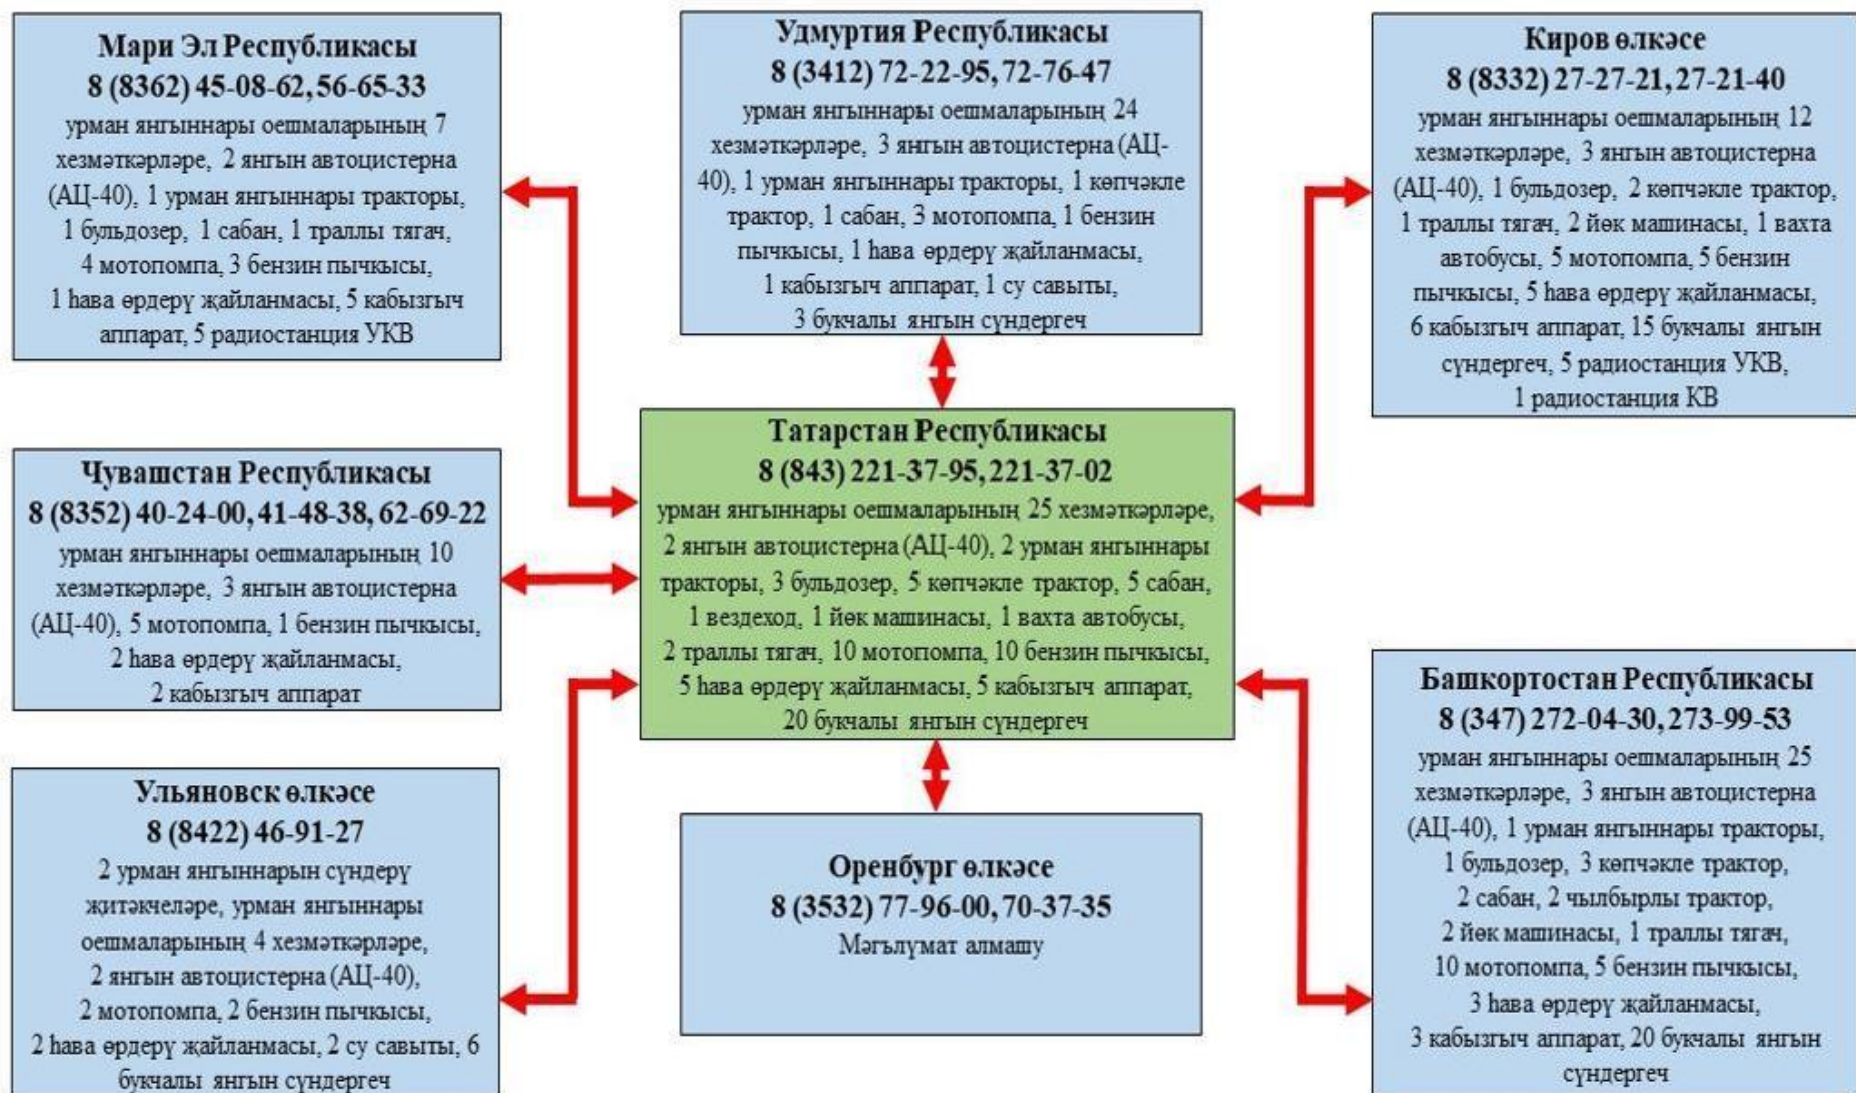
Мари Эл Республикасы
8 (8362) 45-08-62, 56-65-33
урман янгыннары оешмаларының 7 хезмәткәрләре, 2 янгын автоцистерна (АЦ-40), 1 урман янгыннары тракторы, 1 бульдозер, 1 сабан, 1 траллы тягач, 4 мотопомпа, 3 бензин пычкысы, 1 һава өрдерү җайланмасы, 5 кабызгыч аппарат, 5 радиостанция УКВ

Удмуртия Республикасы
8 (3412) 72-22-95, 72-76-47
урман янгыннары оешмаларының 24 хезмәткәрләре, 3 янгын автоцистерна (АЦ-40), 1 урман янгыннары тракторы, 1 көпчәкле трактор, 1 сабан, 3 мотопомпа, 1 бензин пычкысы, 1 һава өрдерү җайланмасы, 1 кабызгыч аппарат, 1 су савыты, 3 букчалы янгын сүндергеч

Киров өлкәсе
8 (8332) 27-27-21, 27-21-40
урман янгыннары оешмаларының 12 хезмәткәрләре, 3 янгын автоцистерна (АЦ-40), 1 бульдозер, 2 көпчәкле трактор, 1 траллы тягач, 2 йөк машинасы, 1 вахта автобусы, 5 мотопомпа, 5 бензин пычкысы, 5 һава өрдерү җайланмасы, 6 кабызгыч аппарат, 15 букчалы янгын сүндергеч, 5 радиостанция УКВ, 1 радиостанция КВ

Чувашстан Республикасы
8 (8352) 40-24-00, 41-48-38, 62-69-22
урман янгыннары оешмаларының 10 хезмәткәрләре, 3 янгын автоцистерна (АЦ-40), 5 мотопомпа, 1 бензин пычкысы, 2 һава өрдерү җайланмасы, 2 кабызгыч аппарат

Татарстан Республикасы
8 (843) 221-37-95, 221-37-02
урман янгыннары оешмаларының 25 хезмәткәрләре, 2 янгын автоцистерна (АЦ-40), 2 урман янгыннары тракторы, 3 бульдозер, 5 көпчәкле трактор, 5 сабан, 1 вездеход, 1 йөк машинасы, 1 вахта автобусы, 2 траллы тягач, 10 мотопомпа, 10 бензин пычкысы, 5 һава өрдерү җайланмасы, 5 кабызгыч аппарат, 20 букчалы янгын сүндергеч

Ульяновск өлкәсе
8 (8422) 46-91-27
2 урман янгыннарын сүндерү җитәкчеләре, урман янгыннары оешмаларының 4 хезмәткәрләре, 2 янгын автоцистерна (АЦ-40), 2 мотопомпа, 2 бензин пычкысы, 2 һава өрдерү җайланмасы, 2 су савыты, 6 букчалы янгын сүндергеч

Оренбург өлкәсе
8 (3532) 77-96-00, 70-37-35
Мәгълүмат алмашу

Башкортостан Республикасы
8 (347) 272-04-30, 273-99-53
урман янгыннары оешмаларының 25 хезмәткәрләре, 3 янгын автоцистерна (АЦ-40), 1 урман янгыннары тракторы, 1 бульдозер, 3 көпчәкле трактор, 2 сабан, 2 чылбырлы трактор, 2 йөк машинасы, 1 траллы тягач, 10 мотопомпа, 5 бензин пычкысы, 3 һава өрдерү җайланмасы, 3 кабызгыч аппарат, 20 букчалы янгын сүндергеч